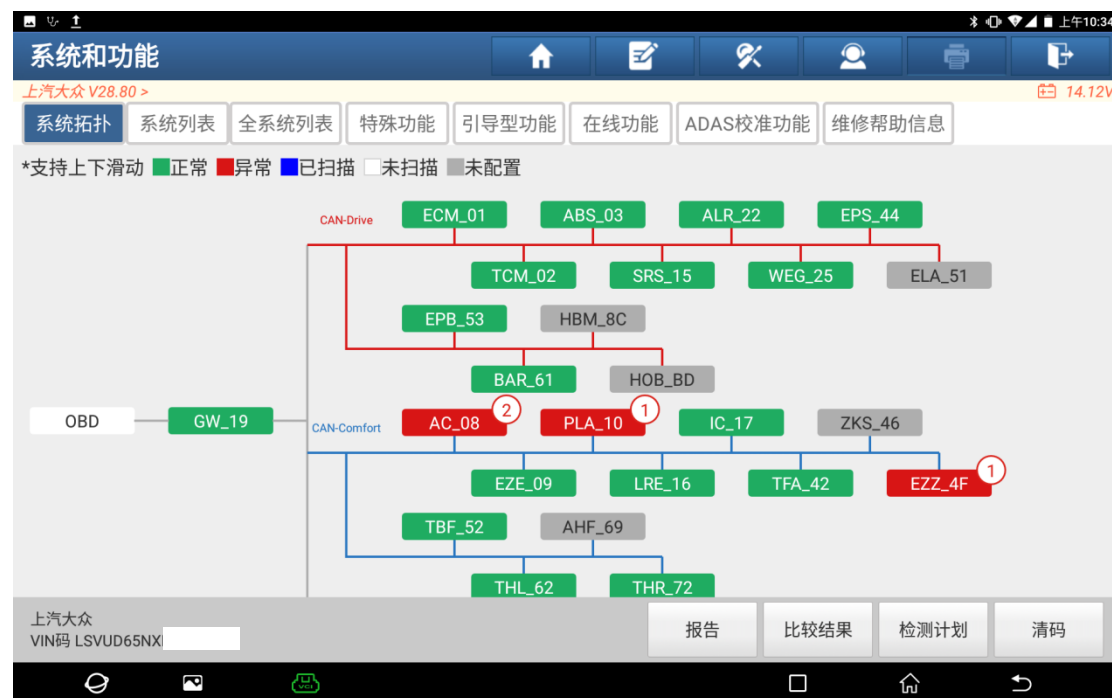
上午10:34

系统和功能

上汽大众 V28.80 >

14.12V

系统拓扑 系统列表 全系统列表 特殊功能 引导型功能 在线功能 ADAS校准功能 维修帮助信息

*支持上下滑动 正常 异常 已扫描 未扫描 未配置

CAN-Drive

ECM_01 ABS_03 ALR_22 EPS_44

TCM_02 SRS_15 WEG_25 ELA_51

EPB_53 HBM_8C

BAR_61 HOB_BD

OBD GW_19

CAN-Comfort

AC_08 2 PLA_10 1 IC_17 ZKS_46

EZE_09 LRE_16 TFA_42 EZZ_4F 1

TBF_52 AHF_69

THL_62 THR_72

上汽大众
VIN码 LSVUD65NX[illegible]

报告 比较结果 检测计划 清码